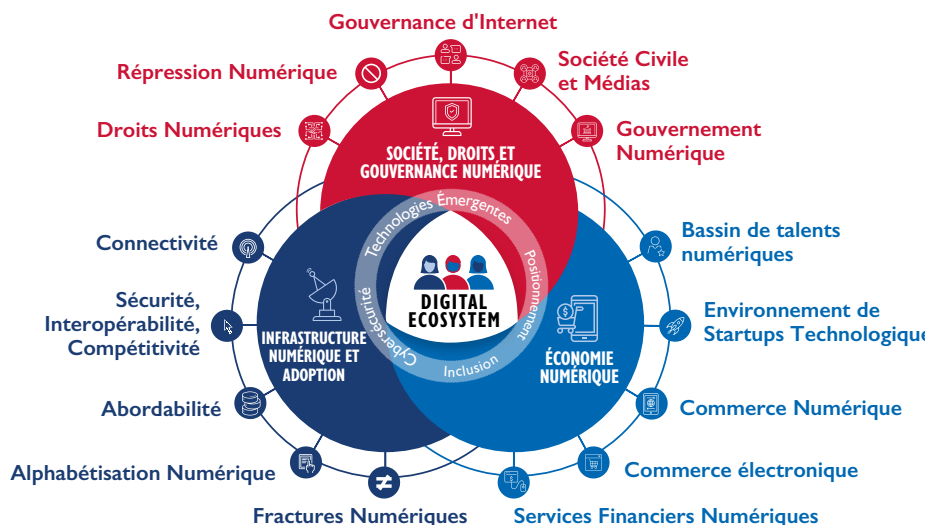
Gouvernance d'Internet

Répression Numérique

Société Civile et Médias

Droits Numériques

Gouvernement Numérique

SOCIÉTÉ, DROITS ET GOUVERNANCE NUMÉRIQUE

Technologies Émergentes

Positionnement

Inclusion

Cybersécurité

DIGITAL ECOSYSTEM

Connectivité

Bassin de talents numériques

Sécurité, Interopérabilité, Compétitivité

Environnement de Startups Technologique

INFRASTRUCTURE NUMÉRIQUE ET ADOPTION

ÉCONOMIE NUMÉRIQUE

Abordabilité

Commerce Numérique

Alphabétisation Numérique

Commerce électronique

Fractures Numériques

Services Financiers Numériques